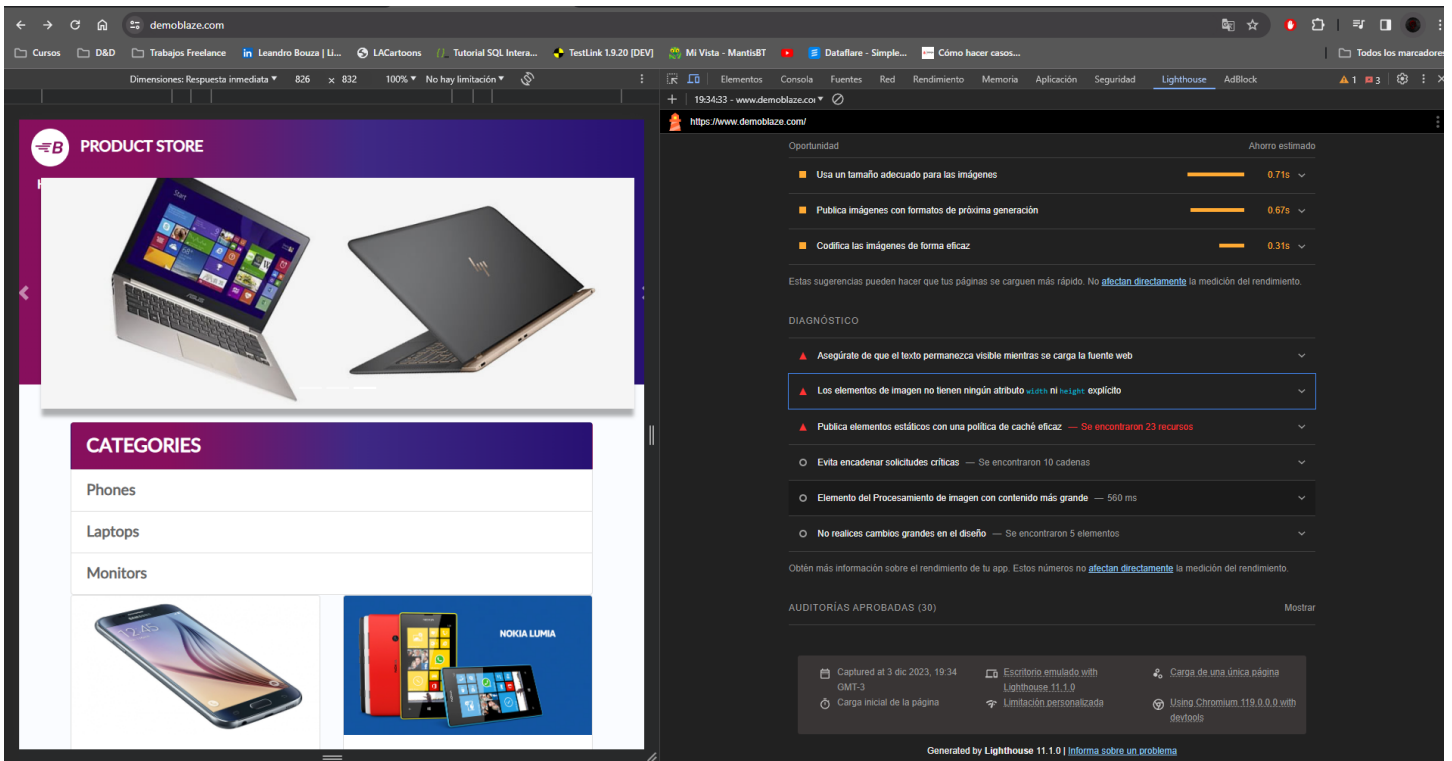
demoblaze.com

Cursos D&D Trabajos Freelance Leandro Bouza | Li... LACartoons Tutorial SQL Intera... TestLink 1.9.20 [DEV] Mi Vista - MantisBT Dataflare - Simple... Cómo hacer casos... Todos los marcadores

Dimensiones: Respuesta inmediata 826 × 832 100% No hay limitación

Elementos Consola Fuentes Red Rendimiento Memoria Aplicación Seguridad Lighthouse AdBlock 1 3

19:34:33 - www.demoblaze.co

https://www.demoblaze.com/

PRODUCT STORE

CATEGORIES
Phones
Laptops
Monitors

NOKIA LUMIA

Oportunidad Ahorro estimado
Usa un tamaño adecuado para las imágenes 0.71s
Publica imágenes con formatos de próxima generación 0.67s
Codifica las imágenes de forma eficaz 0.31s

Estas sugerencias pueden hacer que tus páginas se carguen más rápido. No afectan directamente la medición del rendimiento.

DIAGNÓSTICO
Asegúrate de que el texto permanezca visible mientras se carga la fuente web
Los elementos de imagen no tienen ningún atributo width ni height explícito
Publica elementos estáticos con una política de caché eficaz — Se encontraron 23 recursos
Evita encadenar solicitudes críticas — Se encontraron 10 cadenas
Elemento del Procesamiento de imagen con contenido más grande — 560 ms
No realices cambios grandes en el diseño — Se encontraron 5 elementos

Obtén más información sobre el rendimiento de tu app. Estos números no afectan directamente la medición del rendimiento.

AUDITORÍAS APROBADAS (30) Mostrar

Captured at 3 dic 2023, 19:34 GMT-3
Escritorio emulado with Lighthouse 11.1.0
Carga de una única página
Carga inicial de la página
Limitación personalizada
Using Chromium 119.0.0.0 with devtools

Generated by Lighthouse 11.1.0 | Informa sobre un problema